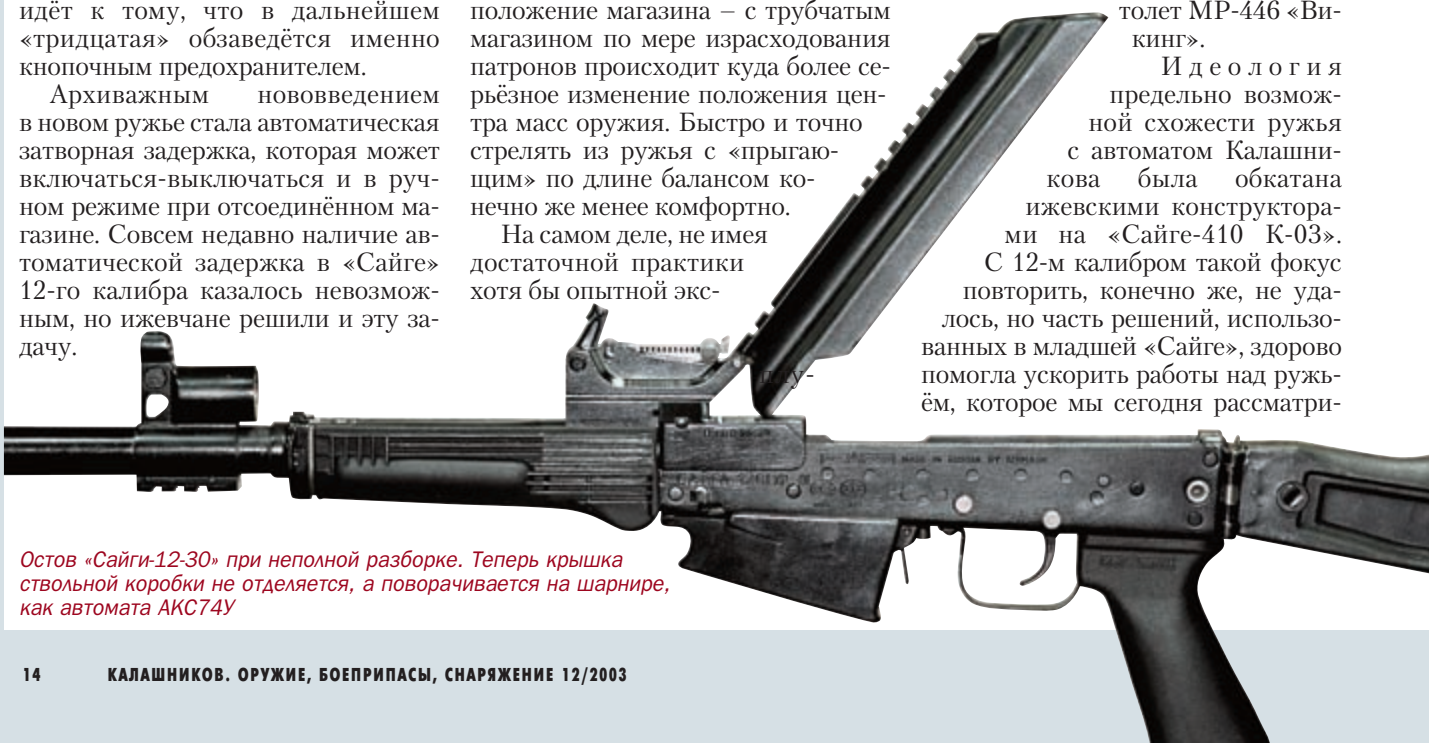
идёт к тому, что в дальнейшем «тридцатая» обзаведётся именно кнопочным предохранителем.

Архиважным нововведением в новом ружье стала автоматическая затворная задержка, которая может включаться-выключаться и в ручном режиме при отсоединённом магазине. Совсем недавно наличие автоматической задержка в «Сайге» 12-го калибра казалось невозможным, но ижевчане решили и эту задачу.

положение магазина – с трубчатым магазином по мере израсходования патронов происходит куда более серьёзное изменение положения центра масс оружия. Быстро и точно стрелять из ружья с «прыгающим» по длине балансом конечно же менее комфортно.

На самом деле, не имея достаточной практики хотя бы опытной экс-

плуа-

толет МР-446 «Викинг».

Идеология предельно возможной схожести ружья с автоматом Калашникова была обкатана ижевскими конструкторами на «Сайге-410 К-03». С 12-м калибром такой фокус повторить, конечно же, не удалось, но часть решений, использованных в младшей «Сайге», здорово помогла ускорить работы над ружьём, которое мы сегодня рассматри-

Остов «Сайги-12-30» при неполной разборке. Теперь крышка ствольной коробки не отделяется, а поворачивается на шарнире, как автомата АКС74У

14 КАЛАШНИКОВ. ОРУЖИЕ, БОЕПРИПАСЫ, СНАРЯЖЕНИЕ 12/2003